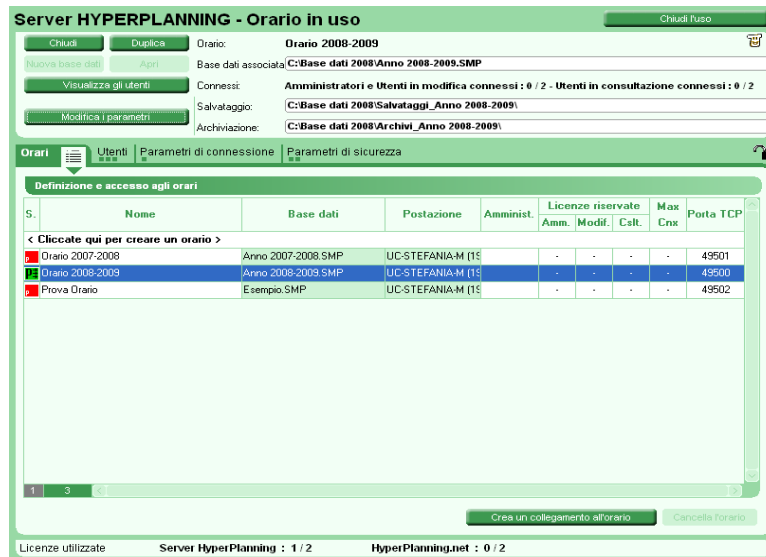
Server HYPERPLANNING - Orario in uso

Chiudi l'uso

Chiudi
Duplica
Nuova base dati
Apri
Visualizza gli utenti
Modifica i parametri

Orario: Orario 2008-2009
Base dati associata: C:\Base dati 2008\Anno 2008-2009.SMP
Connessi: Amministratori e Utenti in modifica connessi : 0 / 2 - Utenti in consultazione connessi : 0 / 2
Salvataggio: C:\Base dati 2008\Salvataggi_Anno 2008-2009\
Archiviazione: C:\Base dati 2008\Archivi_Anno 2008-2009\

Orari | Utenti | Parametri di connessione | Parametri di sicurezza

Definizione e accesso agli orari

| S. | Nome | Base dati | Postazione | Amminist. | Licenze riservate Amm. | Modif. | Cslt. | Max Cnx | Porta TCP |
|---|---|---|---|---|---|---|---|---|---|
| | < Cliccate qui per creare un orario > | | | | | | | | |
| | Orario 2007-2008 | Anno 2007-2008.SMP | UC-STEFANIA-M (1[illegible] | | - | - | - | - | 49501 |
| | Orario 2008-2009 | Anno 2008-2009.SMP | UC-STEFANIA-M (1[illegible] | | - | - | - | - | 49500 |
| | Prova Orario | Esempio.SMP | UC-STEFANIA-M (1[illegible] | | - | - | - | - | 49502 |

1 3

Crea un collegamento all'orario
Cancella l'orario

Licenze utilizzate Server HyperPlanning : 1 / 2 HyperPlanning.net : 0 / 2